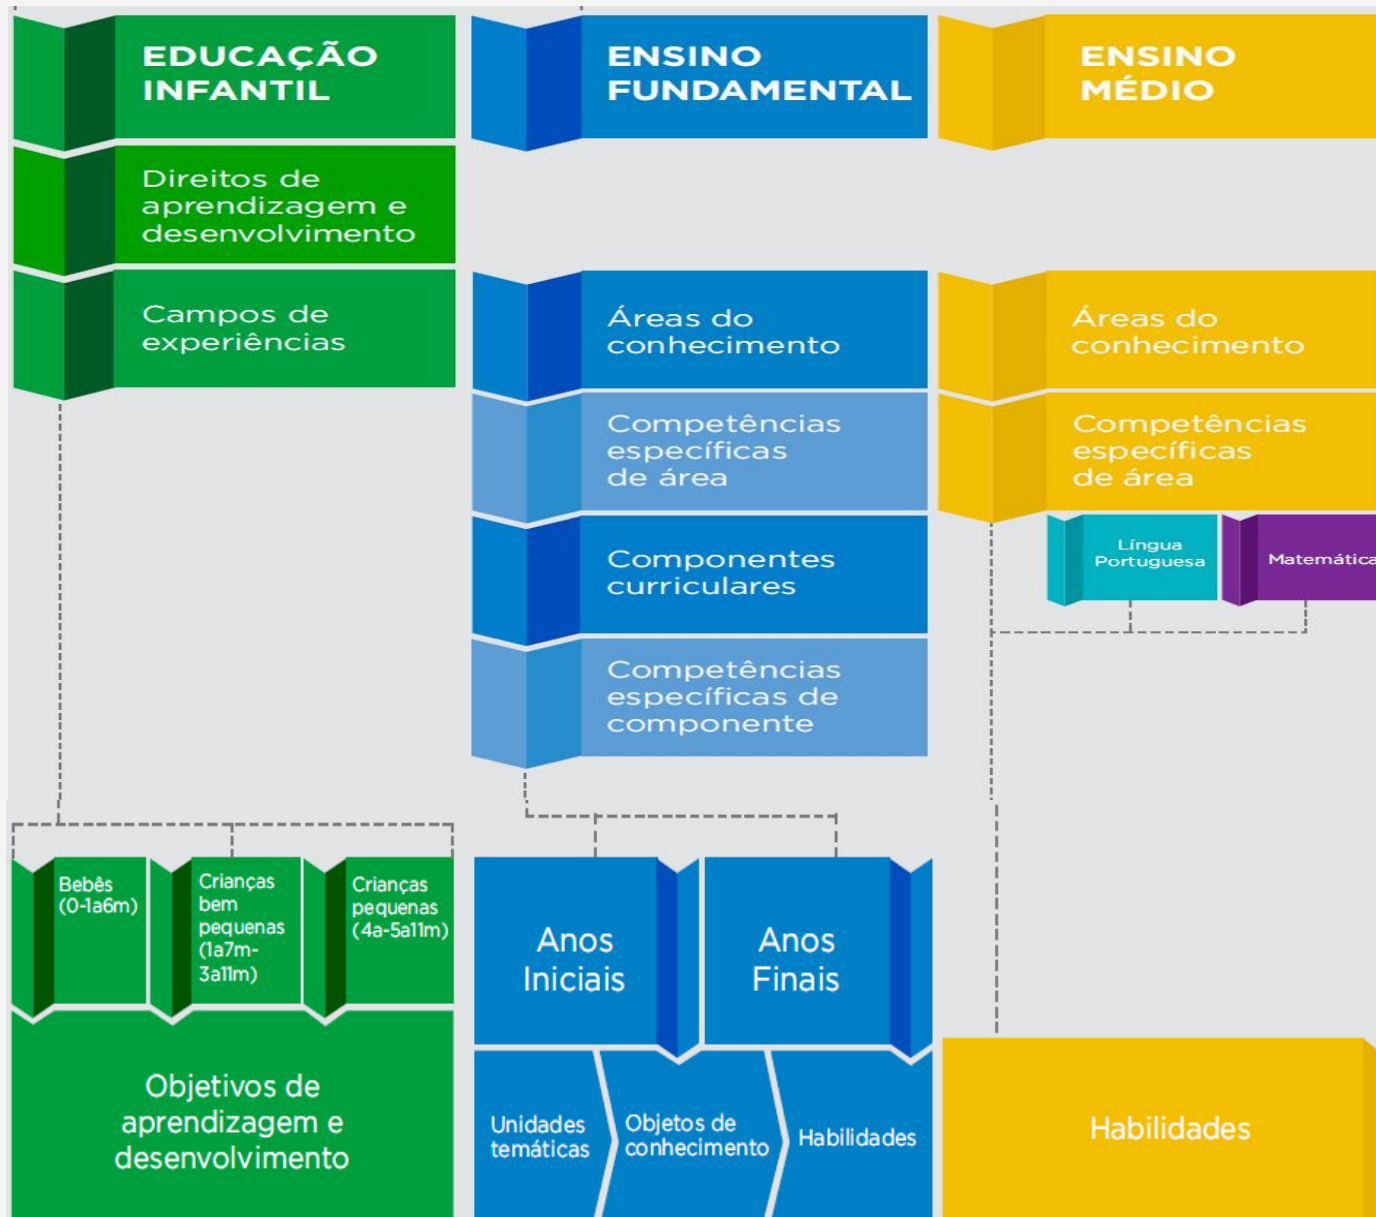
EDUCAÇÃO INFANTIL

Direitos de aprendizagem e desenvolvimento

Campos de experiências

Bebês (0-1a6m)

Crianças bem pequenas (1a7m-3a11m)

Crianças pequenas (4a-5a11m)

Objetivos de aprendizagem e desenvolvimento

ENSINO FUNDAMENTAL

Áreas do conhecimento

Competências específicas de área

Componentes curriculares

Competências específicas de componente

Anos Iniciais

Anos Finais

Unidades temáticas

Objetos de conhecimento

Habilidades

ENSINO MÉDIO

Áreas do conhecimento

Competências específicas de área

Língua Portuguesa

Matemática

Habilidades